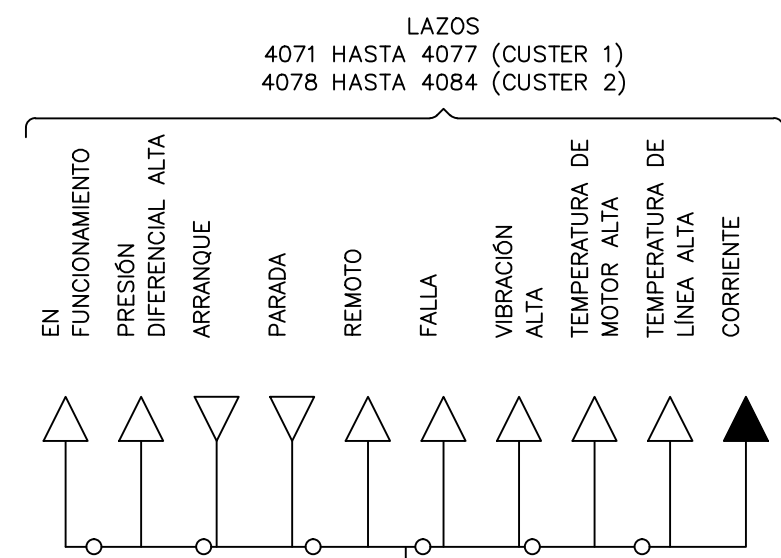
LAZOS
4071 HASTA 4077 (CUSTER 1)
4078 HASTA 4084 (CUSTER 2)

EN FUNCIONAMIENTO

PRESIÓN DIFERENCIAL ALTA

ARRANQUE

PARADA

REMOTO

FALLA

VIBRACIÓN ALTA

TEMPERATURA DE MOTOR ALTA

TEMPERATURA DE LÍNEA ALTA

CORRIENTE